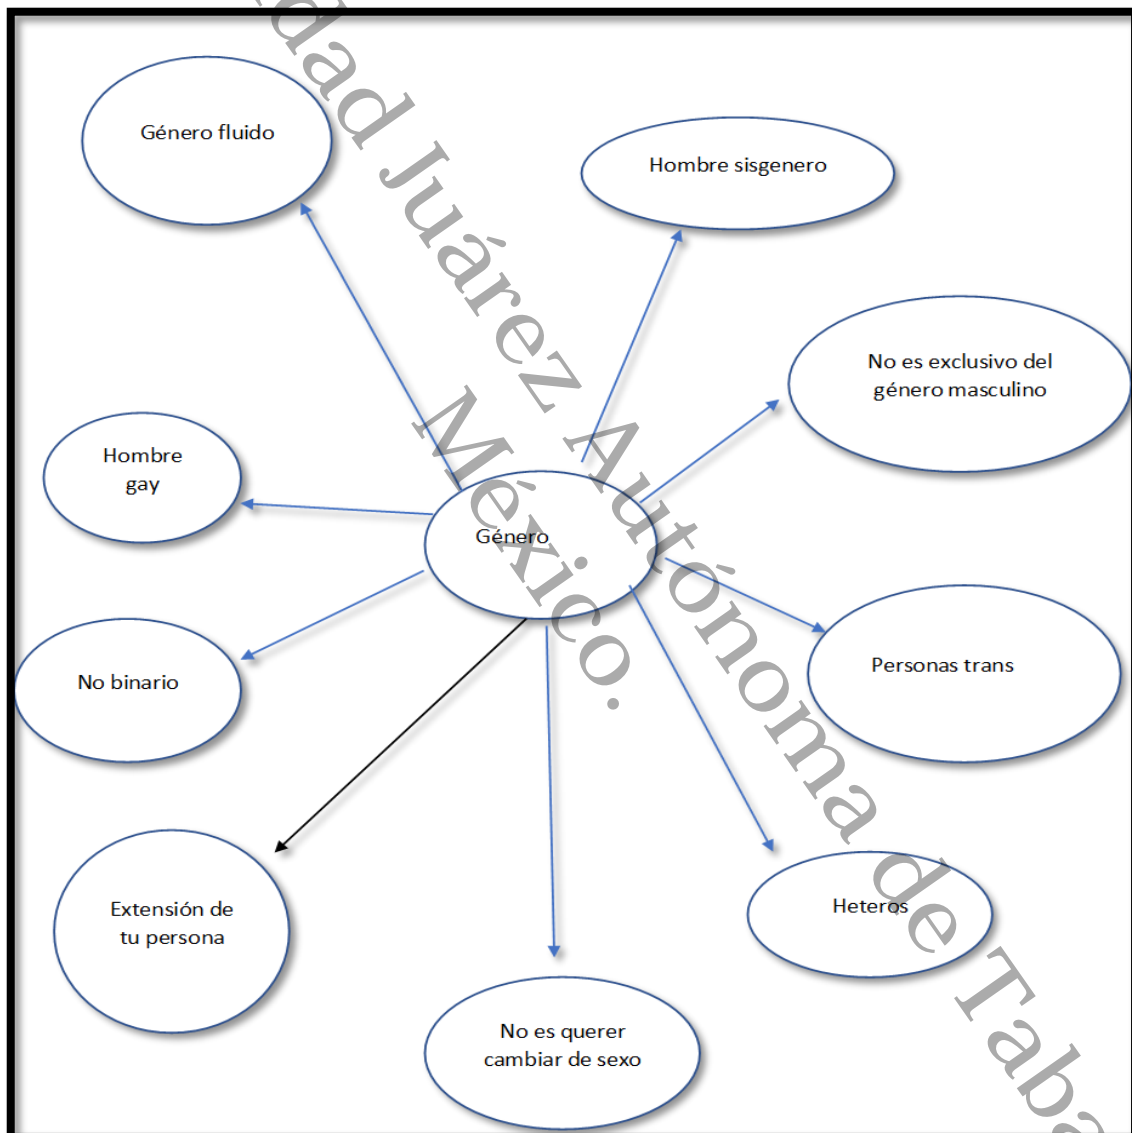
Género

Género fluido

Hombre sisgenero

No es exclusivo del género masculino

Hombre gay

Personas trans

No binario

Extensión de tu persona

Heteros

No es querer cambiar de sexo

dad Juárez Autónoma de Taba

México.